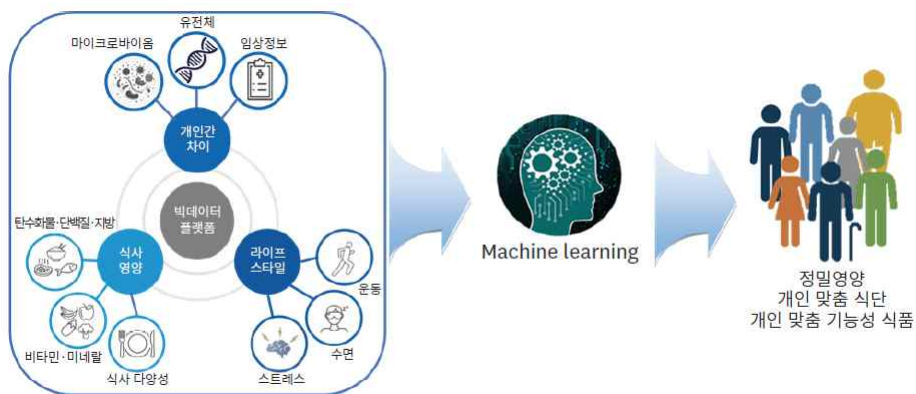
유전체

마이크로바이옴

임상정보

개인간 차이

빅데이터 플랫폼

탄수화물·단백질·지방

식사 영양

라이프 스타일

운동

수면

비타민·미네랄

식사 다양성

스트레스

Machine learning

정밀영양
개인 맞춤 식단
개인 맞춤 기능성 식품